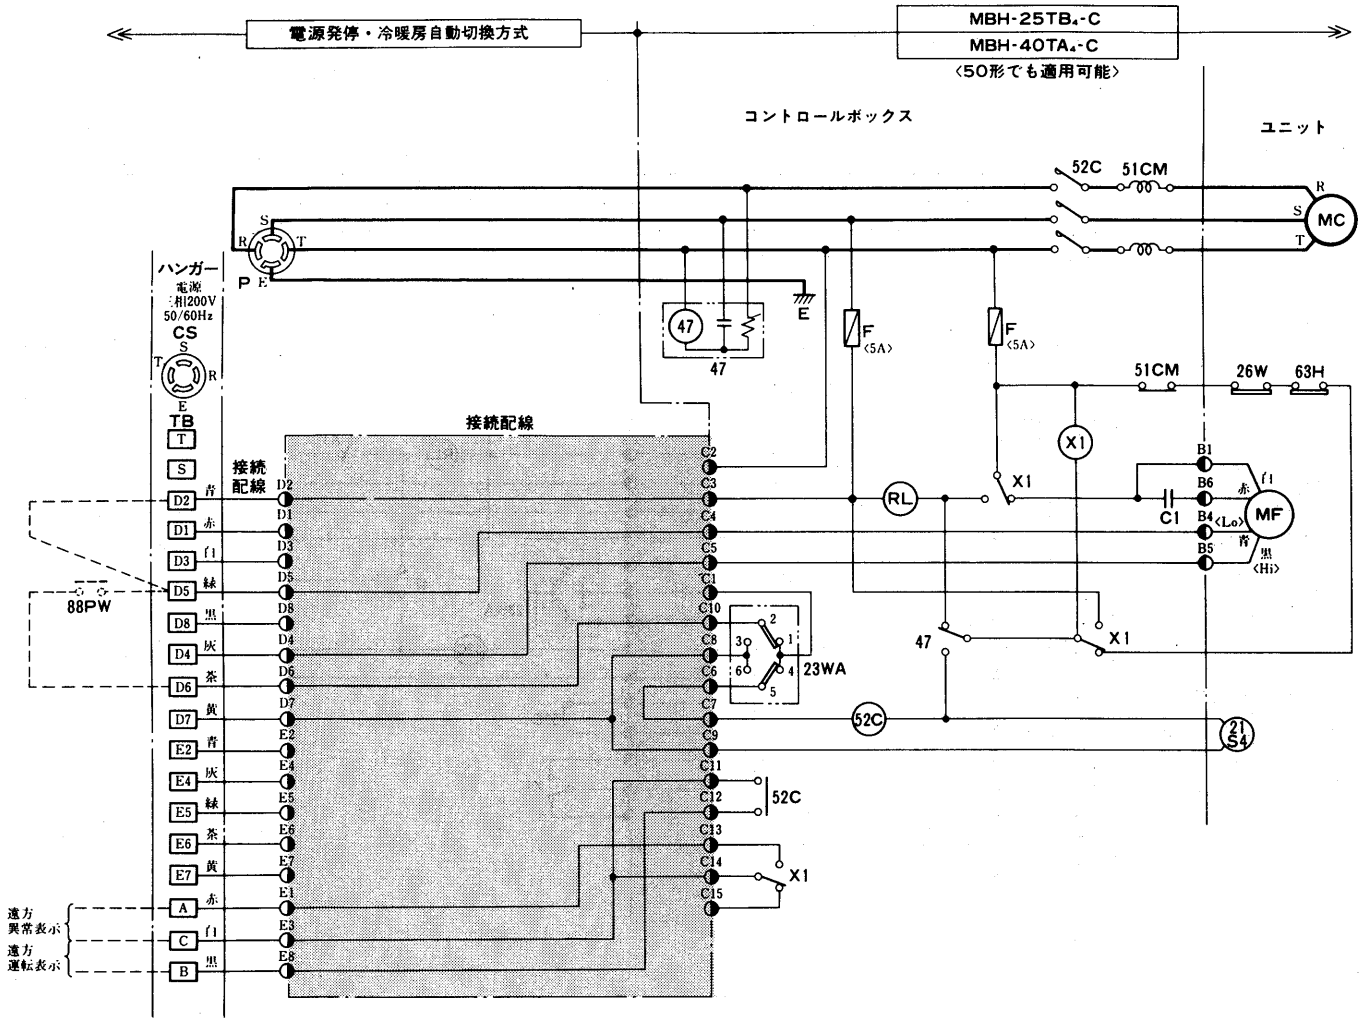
電源発停・冷暖房自動切換方式

MBH-25TB₄-C
MBH-40TA₄-C
〈50形でも適用可能〉

コントロールボックス

ユニット

52C 51CM

R S T MC

S
R T
P E

E

ハンガー
電源
三相200V
50/60Hz
CS
S
T R
E

47
47

F
〈5A〉

F
〈5A〉

51CM 26W 63H

TB
T
S

接続配線

接続
配線

X1

B1
白
B6
赤
B4
〈Lo〉
青
B5
黒
〈Hi〉

MF

C1

RL

X1

D2 青
D1 赤
D3 白
D5 緑
88PW
D8 黒
D4 灰
D6 茶
D7 黄
E2 青
E4 灰
E5 緑
E6 茶
E7 黄
A 赤
C 白
B 黒

D2
D1
D3
D5
D8
D4
D6
D7
E2
E4
E5
E6
E7
E1
E3
E8

C2
C3
C4
C5
C1
C10
C8
C6
C7
C9
C11
C12
C13
C14
C15

2
3 1
6 4
5
23WA

47

X1

52C

21
S4

52C

X1

遠方
異常表示

遠方
運転表示